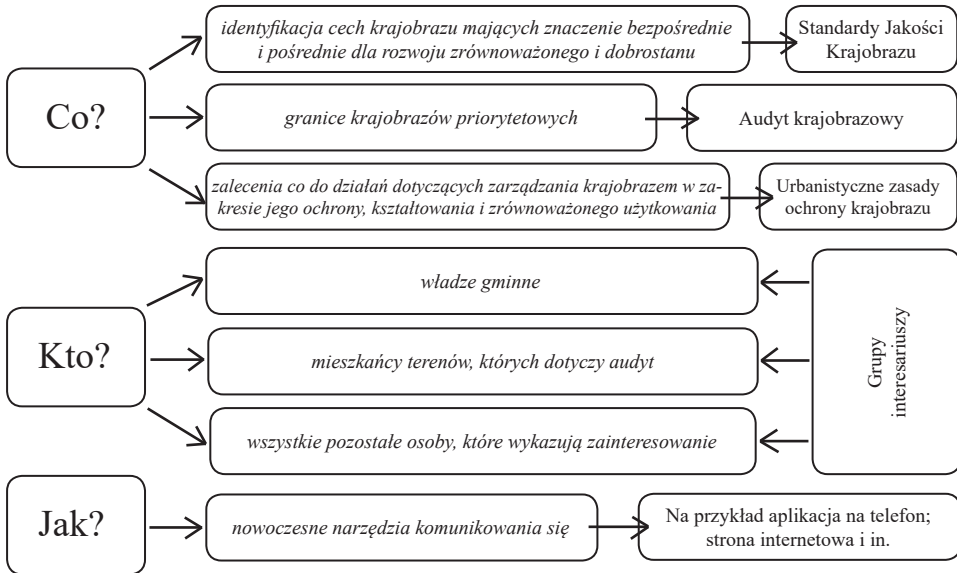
Co?

identyfikacja cech krajobrazu mających znaczenie bezpośrednie i pośrednie dla rozwoju zrównoważonego i dobrostanu

Standardy Jakości Krajobrazu

granice krajobrazów priorytetowych

Audyt krajobrazowy

zalecenia co do działań dotyczących zarządzania krajobrazem w zakresie jego ochrony, kształtowania i zrównoważonego użytkowania

Urbanistyczne zasady ochrony krajobrazu

Kto?

władze gminne

mieszkańcy terenów, których dotyczy audyt

wszystkie pozostałe osoby, które wykazują zainteresowanie

Grupy interesariuszy

Jak?

nowoczesne narzędzia komunikowania się

Na przykład aplikacja na telefon; strona internetowa i in.